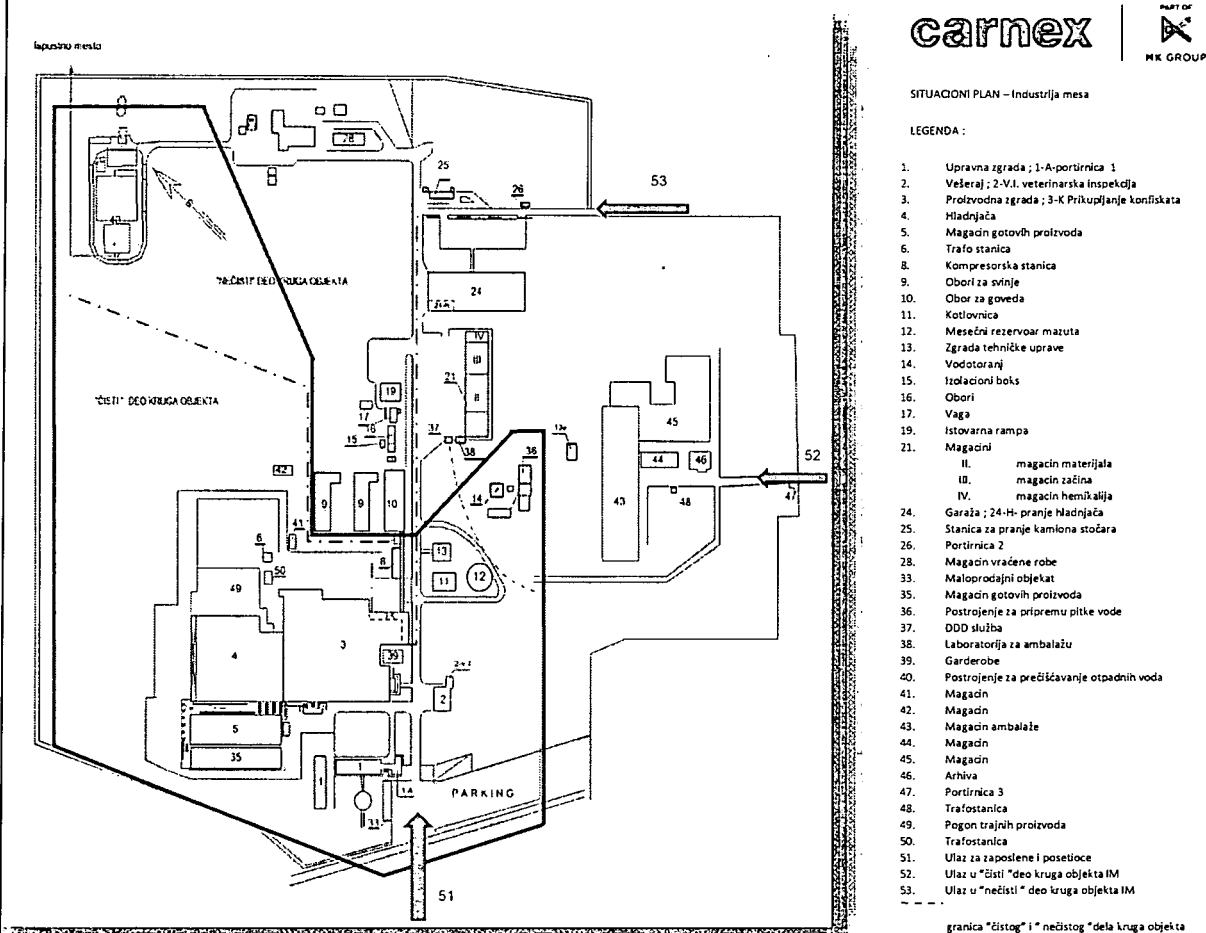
Napustno mesto

28

25

26

53

40

6

"NEČISTI" DEO KRUGA OBJEKTA

24

"ČISTI" DEO KRUGA OBJEKTA

IV
III
II
21

19

17
16
15

37
38
36
13a

45

44
46

52

47

42

9
9
10

14

43

48

41

6
50

13

11
12

8

49

3

4

39

2+1

2

5

35

1

1A

33

PARKING

51

carnex | PART OF MK GROUP

SITUACIONI PLAN – Industrija mesa

LEGENDA :

1. Upravna zgrada ; 1-A-portirnica 1
2. Vešeraj ; 2-V.I. veterinarska inspekcija
3. Proizvodna zgrada ; 3-K Prikupljanje konfiskata
4. Hladnjača
5. Magacin gotovih proizvoda
6. Trafo stanica
8. Kompresorska stanica
9. Obori za svinje
10. Obor za goveda
11. Kotlovnica
12. Mesečni rezervoar mazuta
13. Zgrada tehničke uprave
14. Vodotoranj
15. Izolacioni boks
16. Obori
17. Vaga
19. Istovarna rampa
21. Magacini
II. magacin materijala
III. magacin začina
IV. magacin hemikalija
24. Garaža ; 24-H- pranje hladnjača
25. Stanica za pranje kamiona stočara
26. Portirnica 2
28. Magacin vraćene robe
33. Maloprodajni objekat
35. Magacin gotovih proizvoda
36. Postrojenje za pripremu pitke vode
37. DDD služba
38. Laboratorija za ambalažu
39. Garderobe
40. Postrojenje za prečišćavanje otpadnih voda
41. Magacin
42. Magacin
43. Magacin ambalaže
44. Magacin
45. Magacin
46. Arhiva
47. Portirnica 3
48. Trafostanica
49. Pogon trajnih proizvoda
50. Trafostanica
51. Ulaz za zaposlene i posetioce
52. Ulaz u "čisti "deo kruga objekta IM
53. Ulaz u "nečisti " deo kruga objekta IM

granica "čistog" i " nečistog "dela kruga objekta